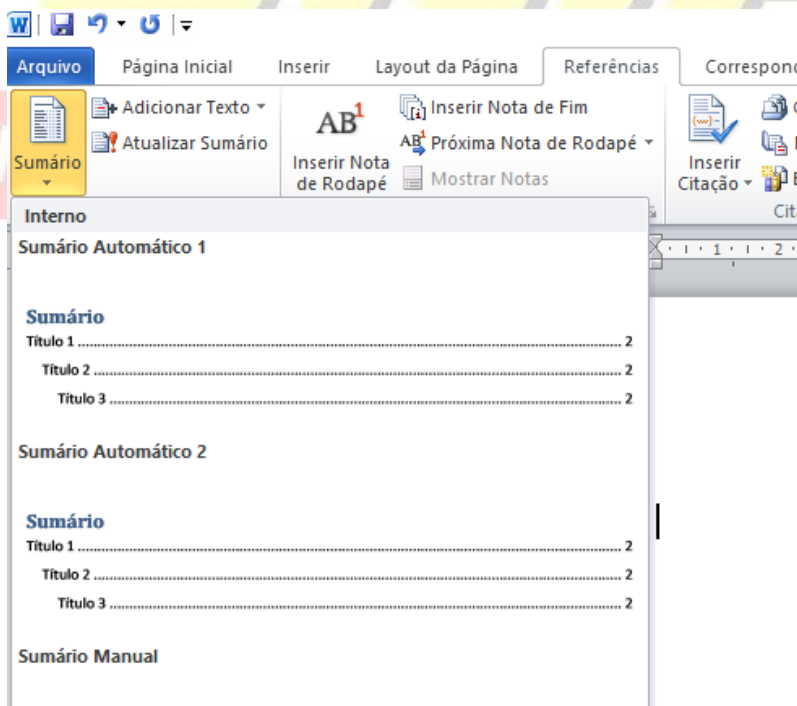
Arquivo Página Inicial Inserir Layout da Página Referências Correspond

Sumário

Adicionar Texto

Atualizar Sumário

$AB^1$

Inserir Nota de Rodapé

Inserir Nota de Fim

Próxima Nota de Rodapé

Mostrar Notas

Inserir Citação

Cit

Interno

Sumário Automático 1

Sumário

Título 1 .................................................... 2

Título 2 .................................................... 2

Título 3 .................................................... 2

Sumário Automático 2

Sumário

Título 1 .................................................... 2

Título 2 .................................................... 2

Título 3 .................................................... 2

Sumário Manual